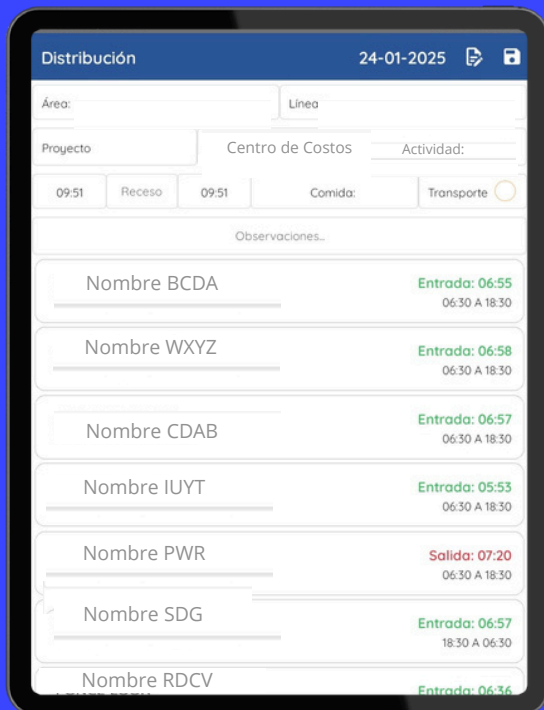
Distribución 24-01-2025

Área:
Línea
Proyecto
Centro de Costos
Actividad:
09:51
Receso
09:51
Comida:
Transporte
Observaciones...

Nombre BCDA
Entrada: 06:55
06:30 A 18:30

Nombre WXYZ
Entrada: 06:58
06:30 A 18:30

Nombre CDAB
Entrada: 06:57
06:30 A 18:30

Nombre IUYT
Entrada: 05:53
06:30 A 18:30

Nombre PWR
Salida: 07:20
06:30 A 18:30

Nombre SDG
Entrada: 06:57
18:30 A 06:30

Nombre RDCV
Entrada: 06:36